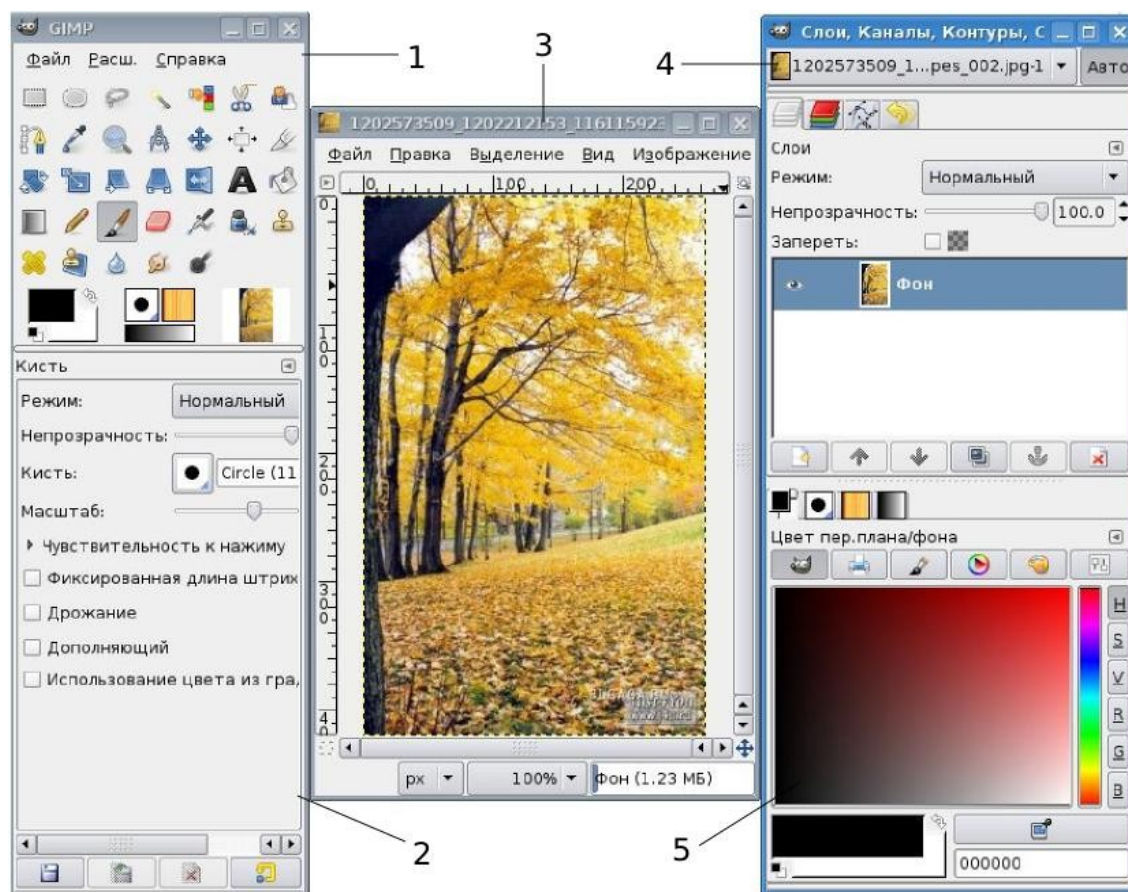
GIMP

Файл Расш. Справка

1

3

1202573509_1202212153_11611592

Файл Правка Выделение Вид Изображение

0 100 200

0

100

200

300

400

4

Слои, Каналы, Контуры, С

1202573509_1...pes_002.jpg-1

Авто

Слои

Режим: Нормальный

Непрозрачность: 100.0

Запереть:

Фон

Кисть

Режим: Нормальный

Непрозрачность:

Кисть: Circle (11

Масштаб:

Чувствительность к нажиму

Фиксированная длина штрих

Дрожание

Дополняющий

Использование цвета из гра,

px 100% Фон (1.23 МБ)

Цвет пер.плана/фона

H

S

V

R

G

B

000000

2

5